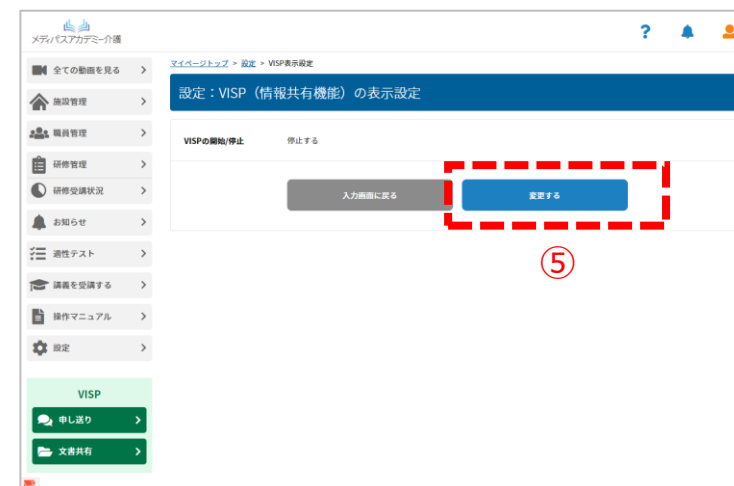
メディパスアカデミー介護

?

全ての動画を見る >
施設管理 >
職員管理 >
研修管理 >
研修受講状況 >
お知らせ >
適性テスト >
講義を受講する >
操作マニュアル >
設定 >

VISP
申し送り >
文書共有 >

マイページトップ > 設定 > VISP表示設定

設定：VISP（情報共有機能）の表示設定

VISPの開始/停止 停止する

入力画面に戻る
変更する

⑤